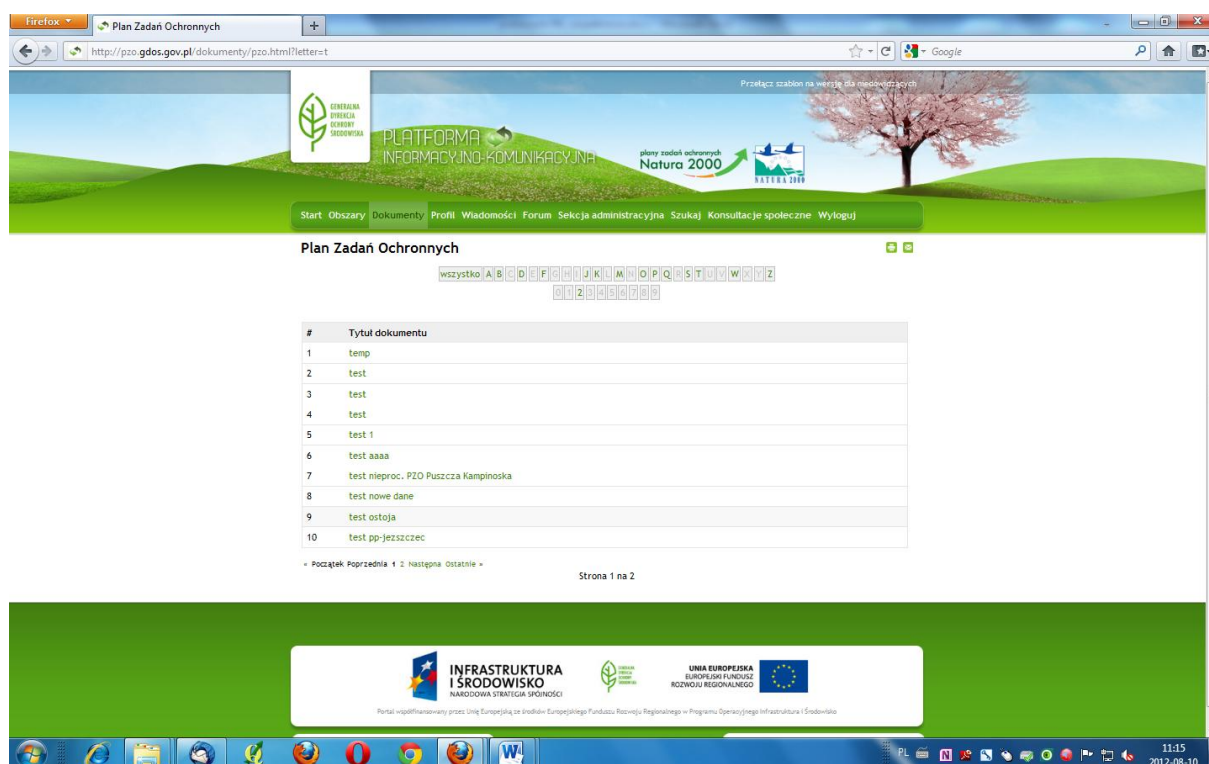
Firefox
Plan Zadań Ochronnych
+
http://pzo.gdos.gov.pl/dokumenty/pzo.html?letter=t
Google

Przełącz szablon na wersję dla niedowidzących

GENERALNA DYREKCJA OCHRONY ŚRODOWISKA
PLATFORMA INFORMACYJNO-KOMUNIKACYJNA
plany zadań ochronnych Natura 2000
NATURA 2000

Start Obszary Dokumenty Profil Wiadomości Forum Sekcja administracyjna Szukaj Konsultacje społeczne Wyloguj

Plan Zadań Ochronnych

wszystko A B C D E F G H I J K L M N O P Q R S T U V W X Y Z
0 1 2 3 4 5 6 7 8 9

| # | Tytuł dokumentu |
|---|---|
| 1 | temp |
| 2 | test |
| 3 | test |
| 4 | test |
| 5 | test 1 |
| 6 | test aaaa |
| 7 | test nieproc. PZO Puszcza Kampinoska |
| 8 | test nowe dane |
| 9 | test ostoja |
| 10 | test pp-jeszczcec |

« Początek Poprzednia 1 2 Następna Ostatnie »
Strona 1 na 2

INFRASTRUKTURA I ŚRODOWISKO
NARODOWA STRATEGIA SPÓJNOŚCI
UNIA EUROPEJSKA
EUROPEJSKI FUNDUSZ ROZWOJU REGIONALNEGO
Portal współfinansowany przez Unię Europejską ze środków Europejskiego Funduszu Rozwoju Regionalnego w Programie Operacyjnym Infrastruktura i Środowisko

PL
11:15
2012-08-10